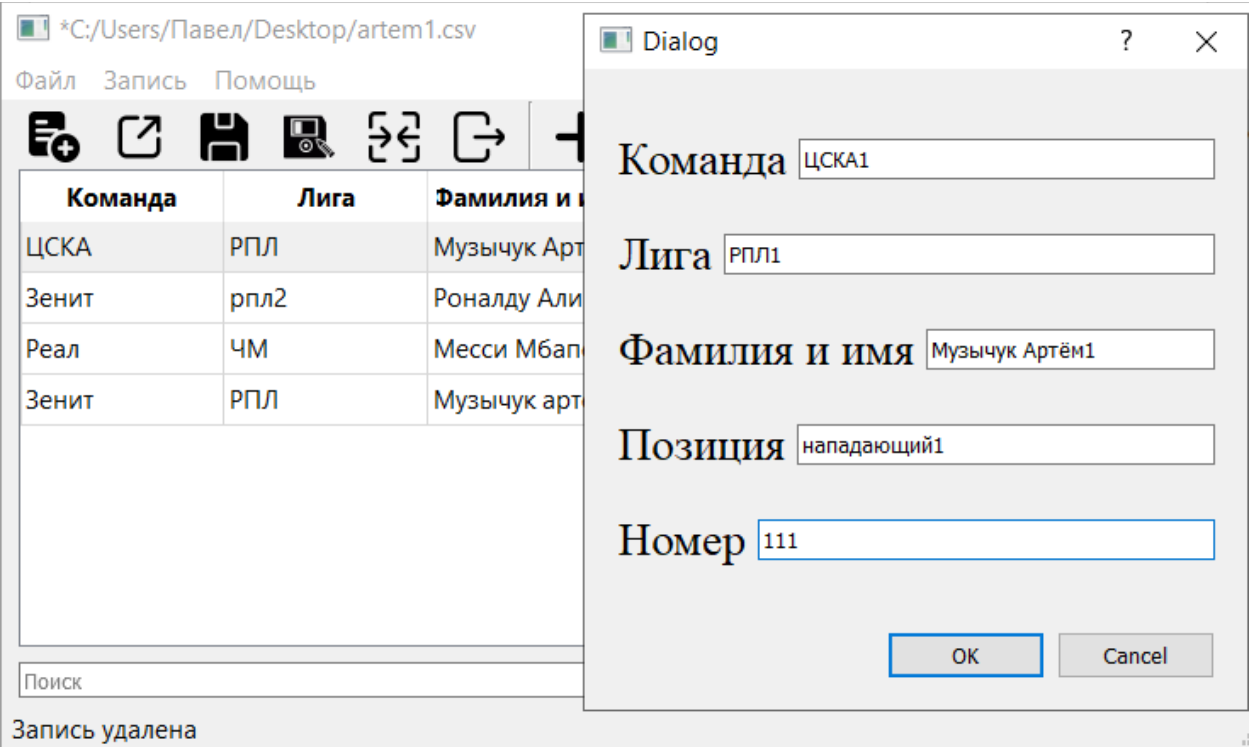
*C:/Users/Павел/Desktop/artem1.csv

Файл Запись Помощь

| Команда | Лига | Фамилия и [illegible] |
|---|---|---|
| ЦСКА | РПЛ | Музычук Арт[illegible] |
| Зенит | рпл2 | Роналду Али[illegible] |
| Реал | ЧМ | Месси Мбап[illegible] |
| Зенит | РПЛ | Музычук арт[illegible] |

Поиск

Запись удалена

Dialog ? ✕

Команда ЦСКА1

Лига РПЛ1

Фамилия и имя Музычук Артём1

Позиция нападающий1

Номер 111

OK Cancel